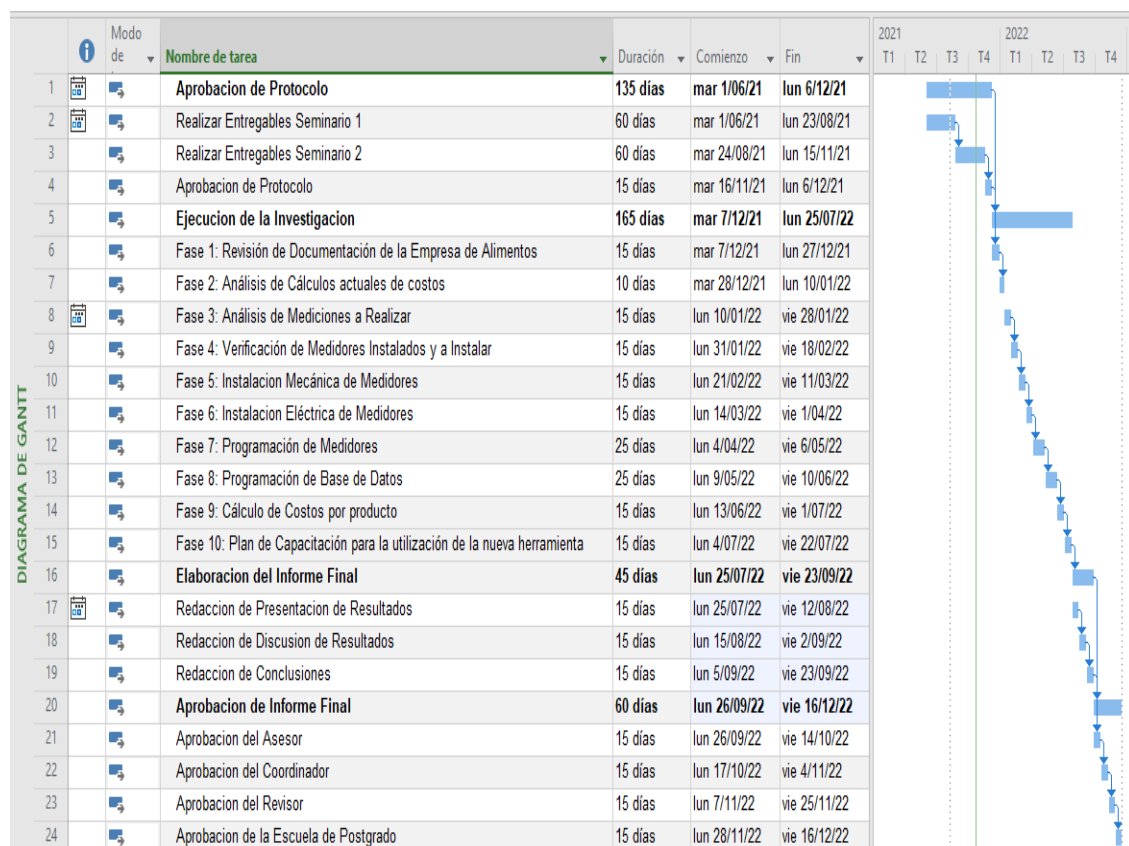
DIAGRAMA DE GANTT

|  |  | Modo de | Nombre de tarea | Duración | Comienzo | Fin |
|---|---|---|---|---|---|---|
| 1 |  |  | Aprobacion de Protocolo | 135 días | mar 1/06/21 | lun 6/12/21 |
| 2 |  |  | Realizar Entregables Seminario 1 | 60 días | mar 1/06/21 | lun 23/08/21 |
| 3 |  |  | Realizar Entregables Seminario 2 | 60 días | mar 24/08/21 | lun 15/11/21 |
| 4 |  |  | Aprobacion de Protocolo | 15 días | mar 16/11/21 | lun 6/12/21 |
| 5 |  |  | Ejecucion de la Investigacion | 165 días | mar 7/12/21 | lun 25/07/22 |
| 6 |  |  | Fase 1: Revisión de Documentación de la Empresa de Alimentos | 15 días | mar 7/12/21 | lun 27/12/21 |
| 7 |  |  | Fase 2: Análisis de Cálculos actuales de costos | 10 días | mar 28/12/21 | lun 10/01/22 |
| 8 |  |  | Fase 3: Análisis de Mediciones a Realizar | 15 días | lun 10/01/22 | vie 28/01/22 |
| 9 |  |  | Fase 4: Verificación de Medidores Instalados y a Instalar | 15 días | lun 31/01/22 | vie 18/02/22 |
| 10 |  |  | Fase 5: Instalacion Mecánica de Medidores | 15 días | lun 21/02/22 | vie 11/03/22 |
| 11 |  |  | Fase 6: Instalacion Eléctrica de Medidores | 15 días | lun 14/03/22 | vie 1/04/22 |
| 12 |  |  | Fase 7: Programación de Medidores | 25 días | lun 4/04/22 | vie 6/05/22 |
| 13 |  |  | Fase 8: Programación de Base de Datos | 25 días | lun 9/05/22 | vie 10/06/22 |
| 14 |  |  | Fase 9: Cálculo de Costos por producto | 15 días | lun 13/06/22 | vie 1/07/22 |
| 15 |  |  | Fase 10: Plan de Capacitación para la utilización de la nueva herramienta | 15 días | lun 4/07/22 | vie 22/07/22 |
| 16 |  |  | Elaboracion del Informe Final | 45 días | lun 25/07/22 | vie 23/09/22 |
| 17 |  |  | Redaccion de Presentacion de Resultados | 15 días | lun 25/07/22 | vie 12/08/22 |
| 18 |  |  | Redaccion de Discusion de Resultados | 15 días | lun 15/08/22 | vie 2/09/22 |
| 19 |  |  | Redaccion de Conclusiones | 15 días | lun 5/09/22 | vie 23/09/22 |
| 20 |  |  | Aprobacion de Informe Final | 60 días | lun 26/09/22 | vie 16/12/22 |
| 21 |  |  | Aprobacion del Asesor | 15 días | lun 26/09/22 | vie 14/10/22 |
| 22 |  |  | Aprobacion del Coordinador | 15 días | lun 17/10/22 | vie 4/11/22 |
| 23 |  |  | Aprobacion del Revisor | 15 días | lun 7/11/22 | vie 25/11/22 |
| 24 |  |  | Aprobacion de la Escuela de Postgrado | 15 días | lun 28/11/22 | vie 16/12/22 |

2021 T1 T2 T3 T4 2022 T1 T2 T3 T4